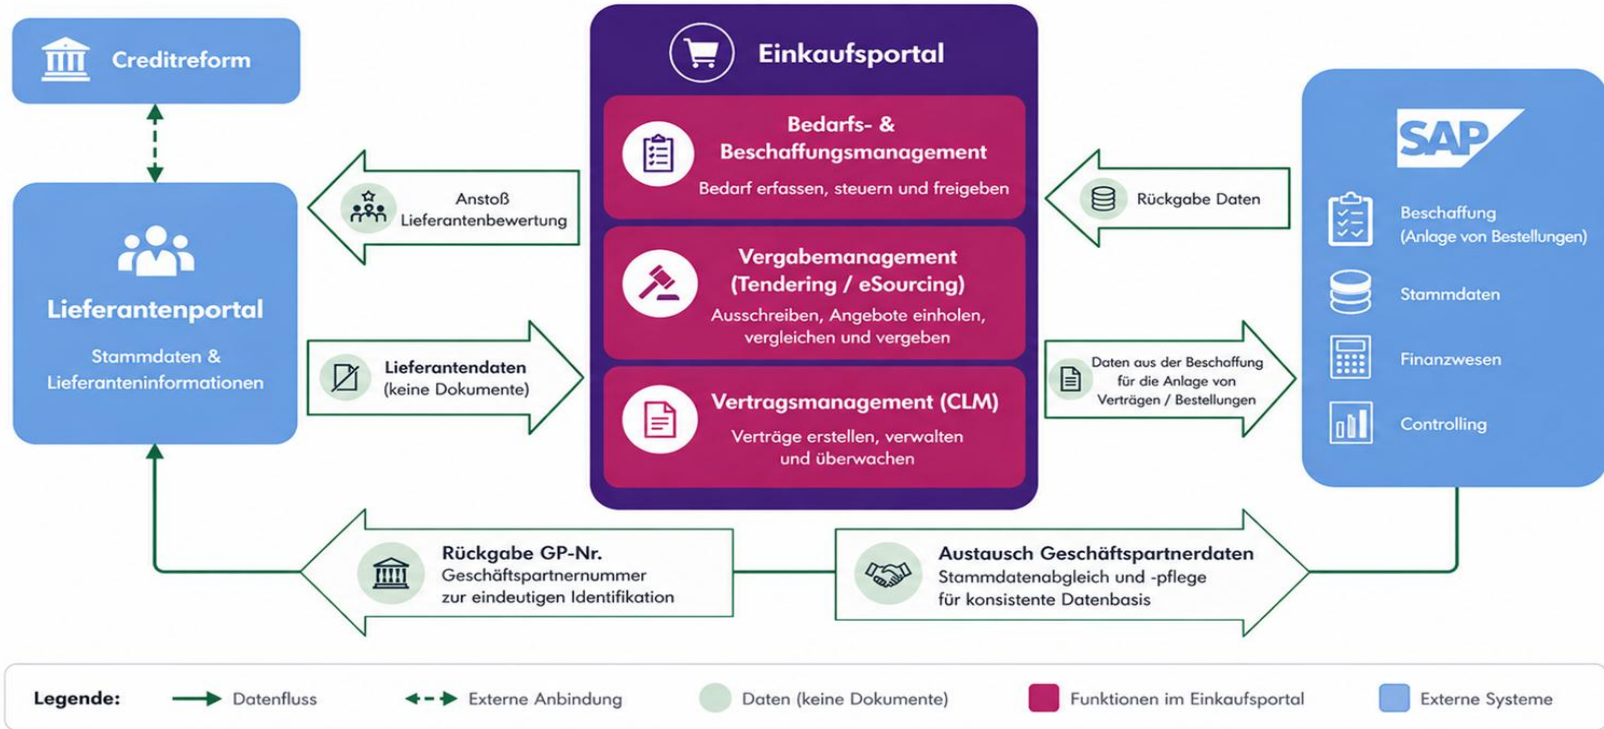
Creditreform

Lieferantenportal

Stammdaten & Lieferanteninformationen

Anstoß Lieferantenbewertung

Lieferantendaten (keine Dokumente)

Einkaufsportal

Bedarfs- & Beschaffungsmanagement

Bedarf erfassen, steuern und freigeben

Vergabemanagement (Tendering / eSourcing)

Ausschreiben, Angebote einholen, vergleichen und vergeben

Vertragsmanagement (CLM)

Verträge erstellen, verwalten und überwachen

Rückgabe Daten

Daten aus der Beschaffung für die Anlage von Verträgen / Bestellungen

SAP

Beschaffung (Anlage von Bestellungen)

Stammdaten

Finanzwesen

Controlling

Rückgabe GP-Nr.

Geschäftspartnernummer zur eindeutigen Identifikation

Austausch Geschäftspartnerdaten

Stammdatenabgleich und -pflege für konsistente Datenbasis

Legende: Datenfluss Externe Anbindung Daten (keine Dokumente) Funktionen im Einkaufsportal Externe Systeme